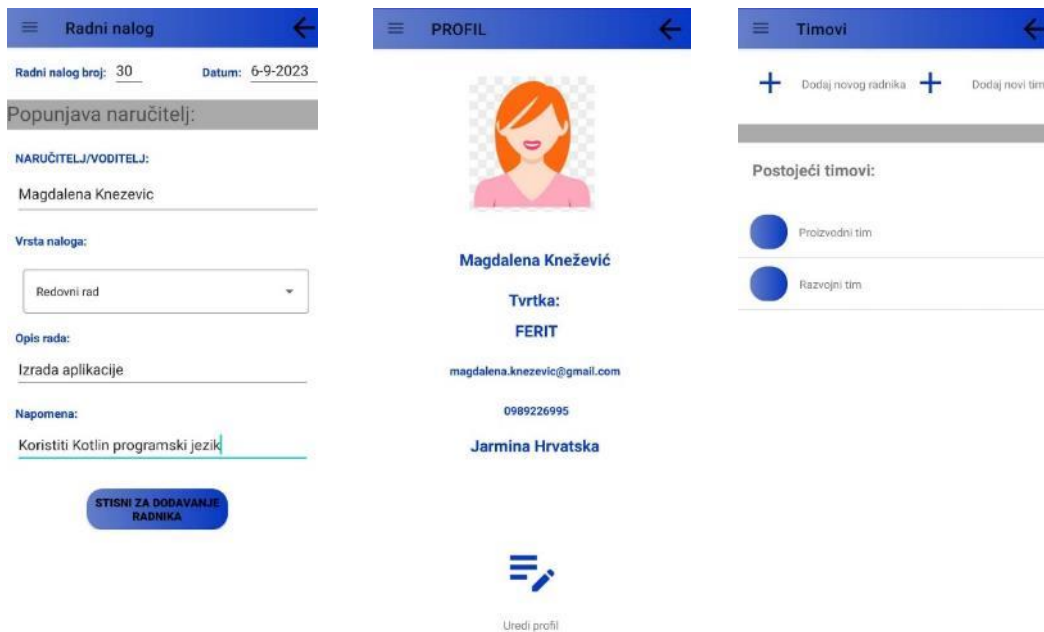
Radni nalog

Radni nalog broj: 30

Datum: 6-9-2023

Popunjava naručitelj:

NARUČITELJ/VODITELJ:

Magdalena Knezevic

Vrsta naloga:

Redovni rad

Opis rada:

Izrada aplikacije

Napomena:

Koristiti Kotlin programski jezik

STISNI ZA DODAVANJE RADNIKA

PROFIL

Magdalena Knežević

Tvrtka:

FERIT

magdalena.knezevic@gmail.com

0989226995

Jarmina Hrvatska

Uredi profil

Timovi

Dodaj novog radnika

Dodaj novi tim

Postojeći timovi:

Proizvodni tim

Razvojni tim